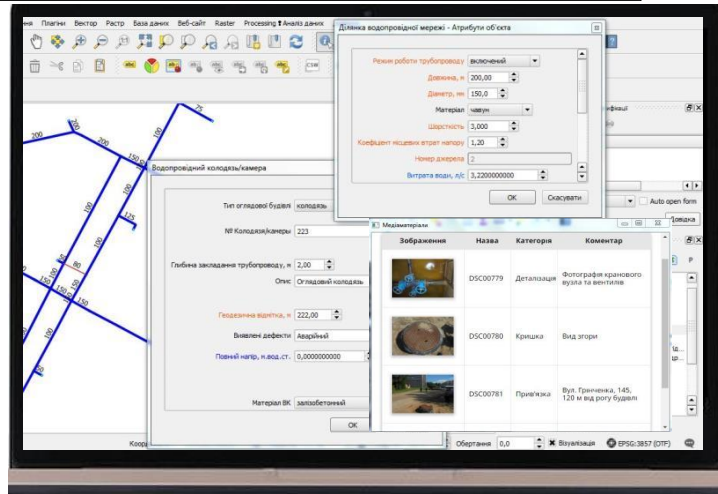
ня Плагіни Вектор Растр База даних Веб-сайт Raster Processing Аналіз даних

Ділянка водопровідної мережі - Атрибути об'єкта

Режим роботи трубопроводу включений
Довжина, м 200,00
Діаметр, мм 150,0
Матеріал чавун
Шорсткість 3,000
Коефіцієнт місцевих втрат напору 1,20
Номер джерела 2
Витрата води, л/с 3,2200000000

OK Скасувати

Водопровідний колодязь/камера

Тип оглядової будівлі колодязь
№ Колодязя/камери 223
Глибина закладання трубопроводу, м 2,00
Опис Оглядовий колодязь
Геодезична відмітка, м 222,00
Виявлені дефекти Аварійний
Повний напір, н.вод.ст. 0,0000000000
Матеріал ВК залізобетонний

OK

Медіаматеріали

| Зображення | Назва | Категорія | Коментар |
|---|---|---|---|
| | DSC00779 | Деталізація | Фотографія кранового вузла та вентилів |
| | DSC00780 | Кришка | Вид згори |
| | DSC00781 | Прив'язка | Вул. Гринченка, 145, 120 м від рогу будівлі |

200 100 75 150 150 100 100 125 80 50 50 150 150 150 100

Auto open form
Довідка
ифікації

Коор
Обертання 0,0
Візуалізація
EPSG:3857 (OTF)